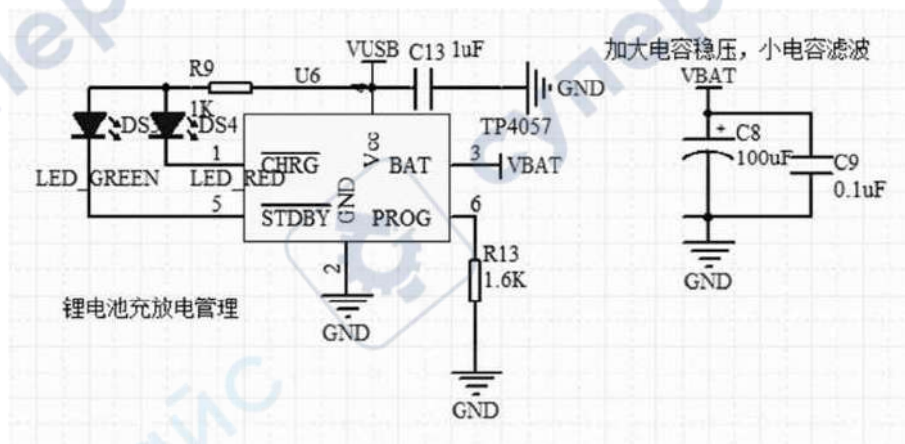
加大电容稳压，小电容滤波

VUSB C13 1uF

R9

U6

GND

1K

DS DS4

TP4057

4

Vcc

1

CHRG

BAT

3

VBAT

LED_GREEN

LED_RED

GND

5

STDBY

PROG

6

2

R13

1.6K

锂电池充放电管理

GND

GND

VBAT

+ C8

100uF

C9

0.1uF

GND